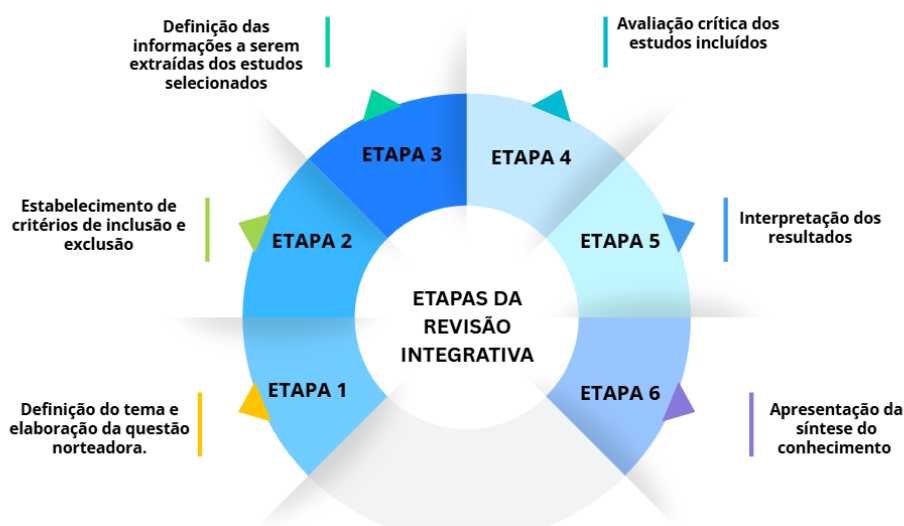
Definição das informações a serem extraídas dos estudos selecionados

Avaliação crítica dos estudos incluídos

Estabelecimento de critérios de inclusão e exclusão

Interpretação dos resultados

Definição do tema e elaboração da questão norteadora.

Apresentação da síntese do conhecimento

ETAPA 3

ETAPA 4

ETAPA 2

ETAPA 5

ETAPAS DA REVISÃO INTEGRATIVA

ETAPA 1

ETAPA 6